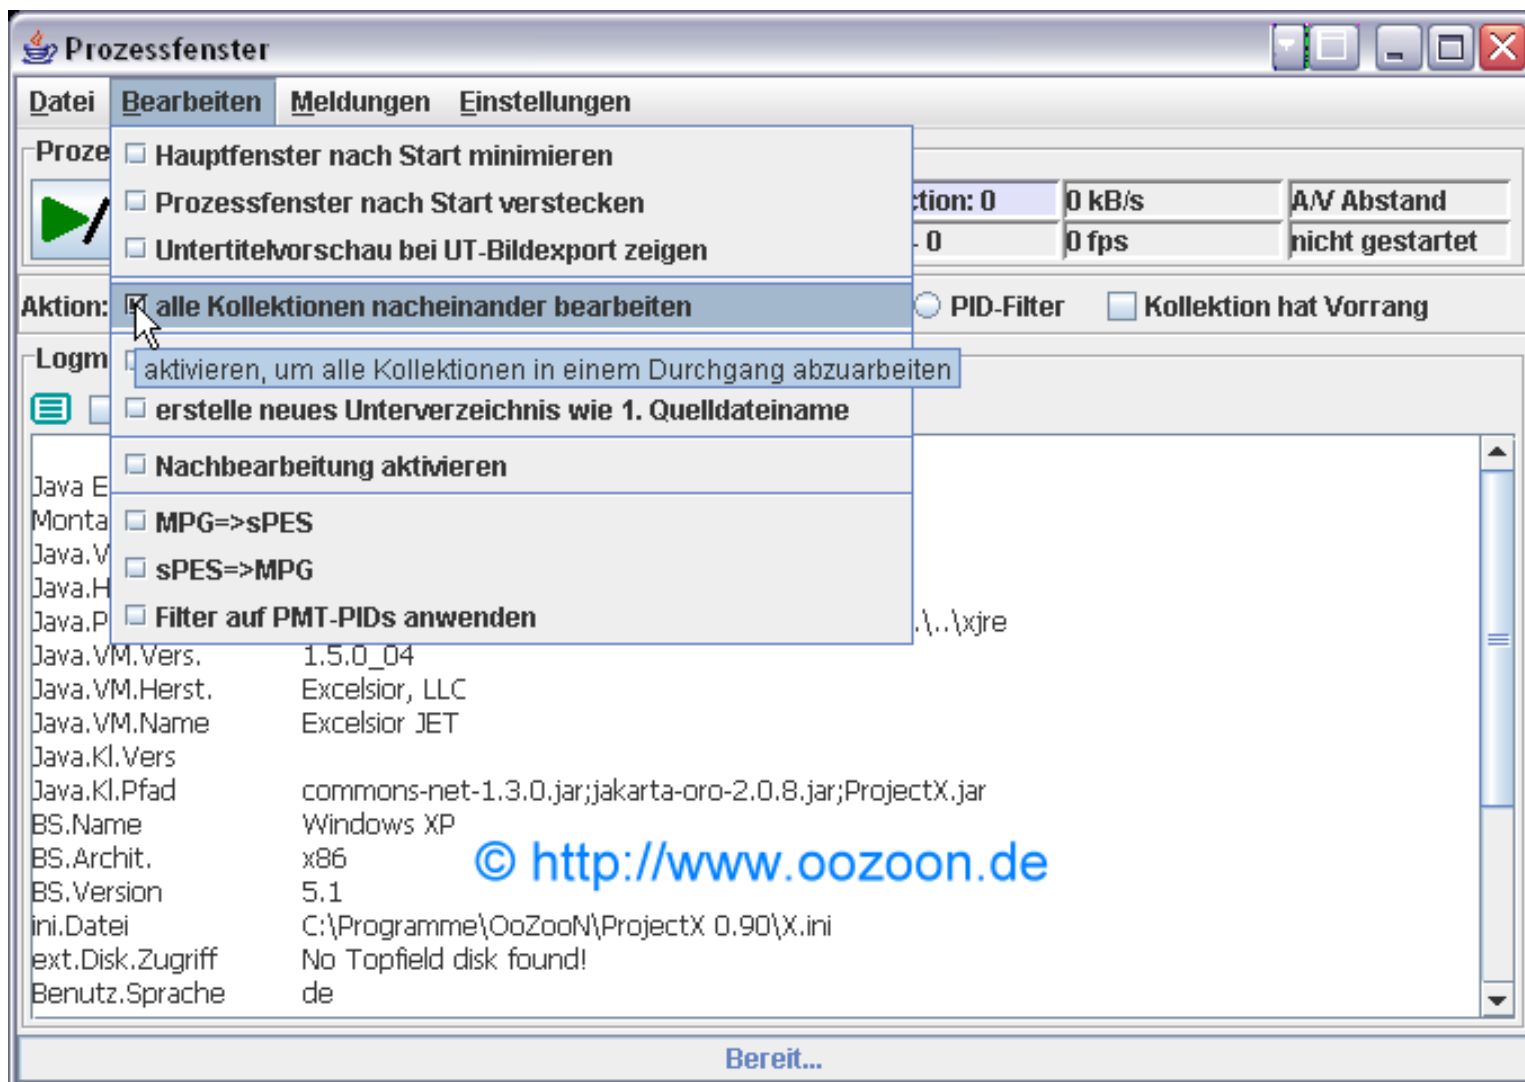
Prozessfenster

Datei Bearbeiten Meldungen Einstellungen

Proze

Hauptfenster nach Start minimieren
Prozessfenster nach Start verstecken
Untertitelvorschau bei UT-Bildexport zeigen

tion: 0 | 0 kB/s | A/V Abstand
0 | 0 fps | nicht gestartet

Aktion: alle Kollektionen nacheinander bearbeiten PID-Filter Kollektion hat Vorrang

Logm

aktivieren, um alle Kollektionen in einem Durchgang abzuarbeiten

erstelle neues Unterverzeichnis wie 1. Quelldateiname

Nachbearbeitung aktivieren

MPG=>sPES
sPES=>MPG
Filter auf PMT-PIDs anwenden

Java E
Monta
Java.V
Java.H
Java.P .\..\xjre
Java.VM.Vers. 1.5.0_04
Java.VM.Herst. Excelsior, LLC
Java.VM.Name Excelsior JET
Java.Kl.Vers
Java.Kl.Pfad commons-net-1.3.0.jar;jakarta-oro-2.0.8.jar;ProjectX.jar
BS.Name Windows XP
BS.Archit. x86
BS.Version 5.1
ini.Datei C:\Programme\OoZooN\ProjectX 0.90\X.ini
ext.Disk.Zugriff No Topfield disk found!
Benutz.Sprache de

© http://www.oozoon.de

Bereit...